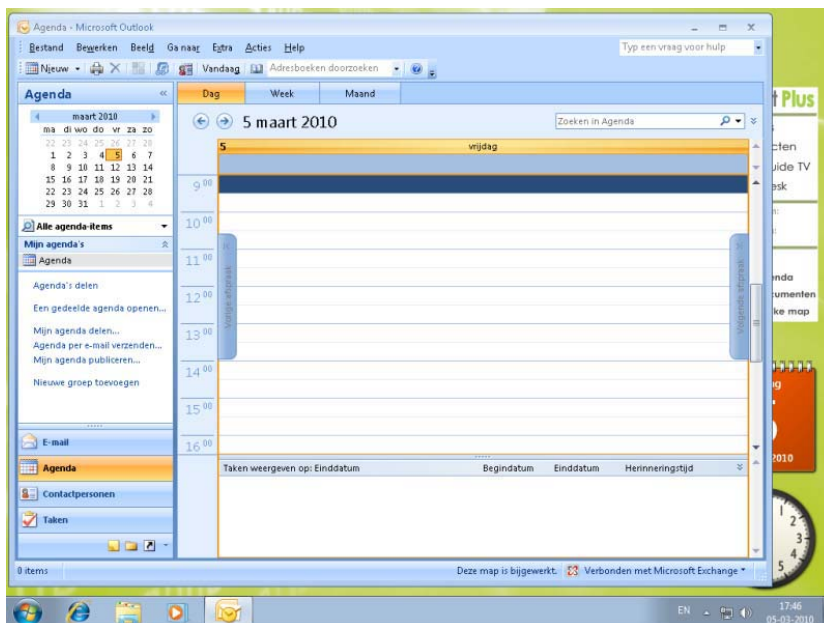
Agenda - Microsoft Outlook

Bestand Bewerken Beeld Ga naar Extra Acties Help

Typ een vraag voor hulp

Nieuw Vandaag Adresboeken doorzoeken

Agenda

maart 2010

| ma | di | wo | do | vr | za | zo |
|---|---|---|---|---|---|---|
| 22 | 23 | 24 | 25 | 26 | 27 | 28 |
| 1 | 2 | 3 | 4 | 5 | 6 | 7 |
| 8 | 9 | 10 | 11 | 12 | 13 | 14 |
| 15 | 16 | 17 | 18 | 19 | 20 | 21 |
| 22 | 23 | 24 | 25 | 26 | 27 | 28 |
| 29 | 30 | 31 | 1 | 2 | 3 | 4 |

Alle agenda-items

Mijn agenda's

Agenda

Agenda's delen

Een gedeelde agenda openen...

Mijn agenda delen...

Agenda per e-mail verzenden...

Mijn agenda publiceren...

Nieuwe groep toevoegen

E-mail

Agenda

Contactpersonen

Taken

Dag Week Maand

5 maart 2010

Zoeken in Agenda

5

vrijdag

$9^{00}$

$10^{00}$

$11^{00}$

$12^{00}$

$13^{00}$

$14^{00}$

$15^{00}$

$16^{00}$

Vorige afspraak

Volgende afspraak

Taken weergeven op: Einddatum Begindatum Einddatum Herinneringstijd

0 items

Deze map is bijgewerkt. Verbonden met Microsoft Exchange

t Plus

cten

uide TV

esk

nda

rumenten

ke map

2010

EN

17:46
05-03-2010